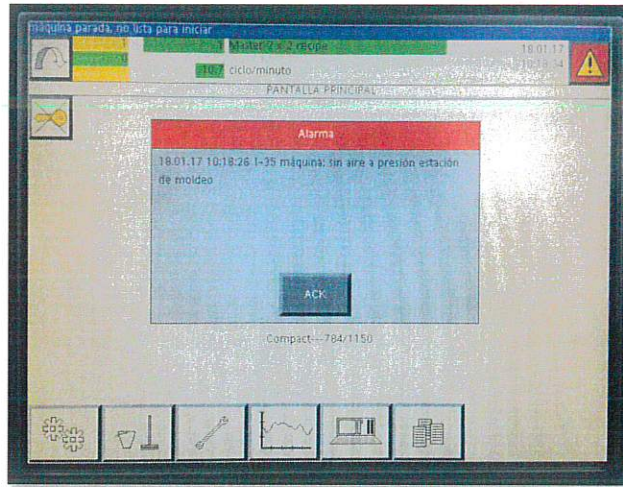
máquina parada, no lista para iniciar

1

1 Master 2 x 2 recipe

18.01.17

10:18:34

10.7 ciclo/minuto

PANTALLA PRINCIPAL

Alarma

18.01.17 10:18:26 1-35 máquina: sin aire a presión estación de moldeo

ACK

Compact---784/1150